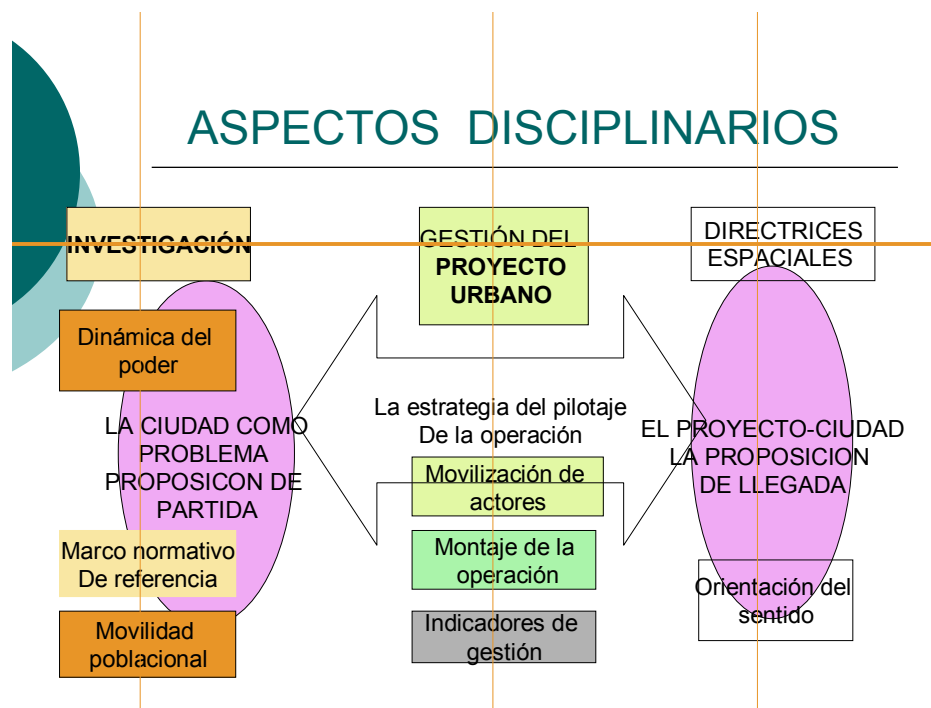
ASPECTOS DISCIPLINARIOS

INVESTIGACIÓN

GESTIÓN DEL PROYECTO URBANO

DIRECTRICES ESPACIALES

Dinámica del poder

LA CIUDAD COMO PROBLEMA PROPOSICON DE PARTIDA

La estrategia del pilotaje De la operación

EL PROYECTO-CIUDAD LA PROPOSICION DE LLEGADA

Movilización de actores

Marco normativo De referencia

Montaje de la operación

Orientación del sentido

Movilidad poblacional

Indicadores de gestión